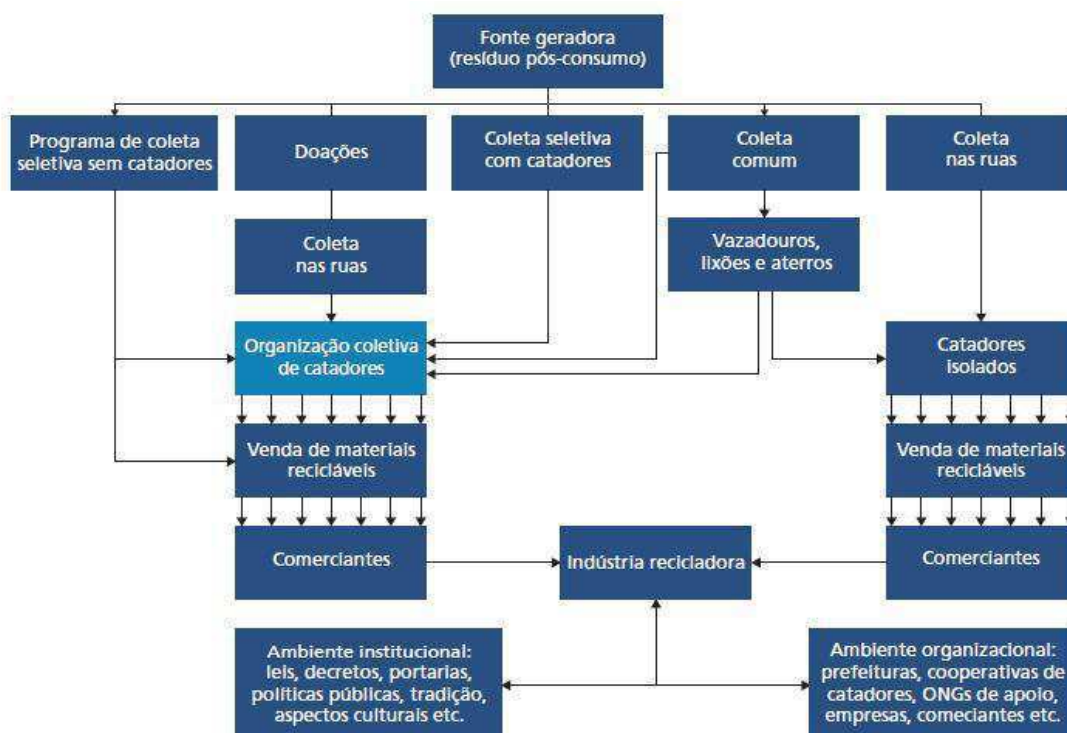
Fonte geradora
(resíduo pós-consumo)

Programa de coleta seletiva sem catadores

Doações

Coleta seletiva com catadores

Coleta comum

Coleta nas ruas

Coleta nas ruas

Vazadouros, lixões e aterros

Organização coletiva de catadores

Catadores isolados

Venda de materiais recicláveis

Venda de materiais recicláveis

Comerciantes

Indústria recicladora

Comerciantes

Ambiente institucional: leis, decretos, portarias, políticas públicas, tradição, aspectos culturais etc.

Ambiente organizacional: prefeituras, cooperativas de catadores, ONGs de apoio, empresas, comeciantes etc.